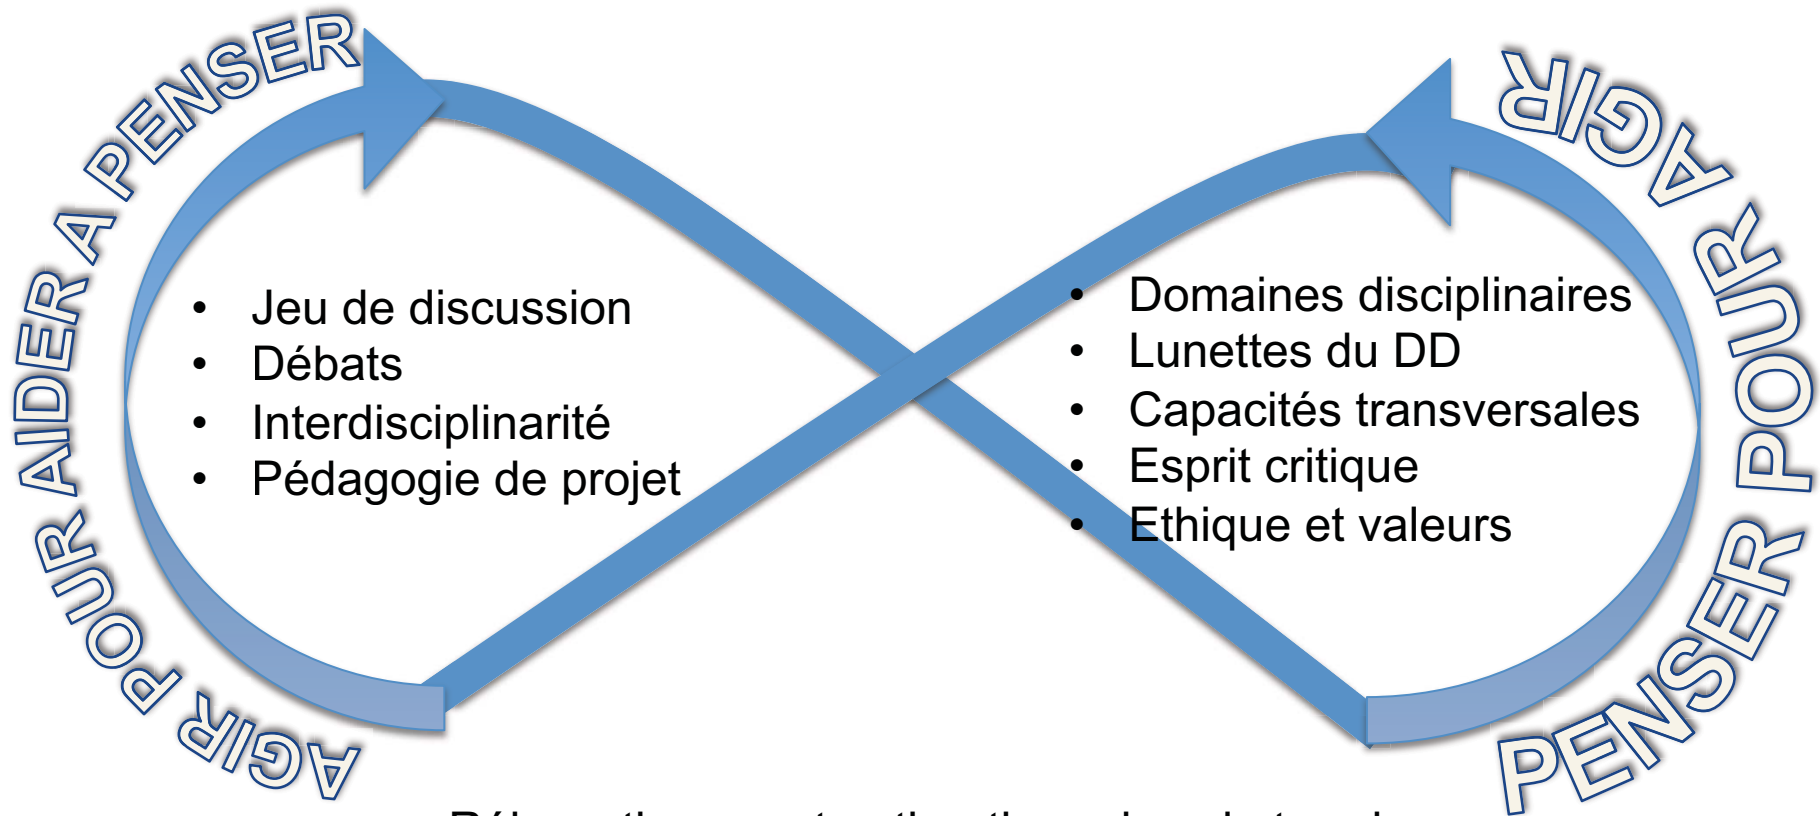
AGIR POUR AIDER A PENSER

AGIR

POUR

PENSER POUR

- Jeu de discussion
- Débats
- Interdisciplinarité
- Pédagogie de projet

- Domaines disciplinaires
- Lunettes du DD
- Capacités transversales
- Esprit critique
- Ethique et valeurs

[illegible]